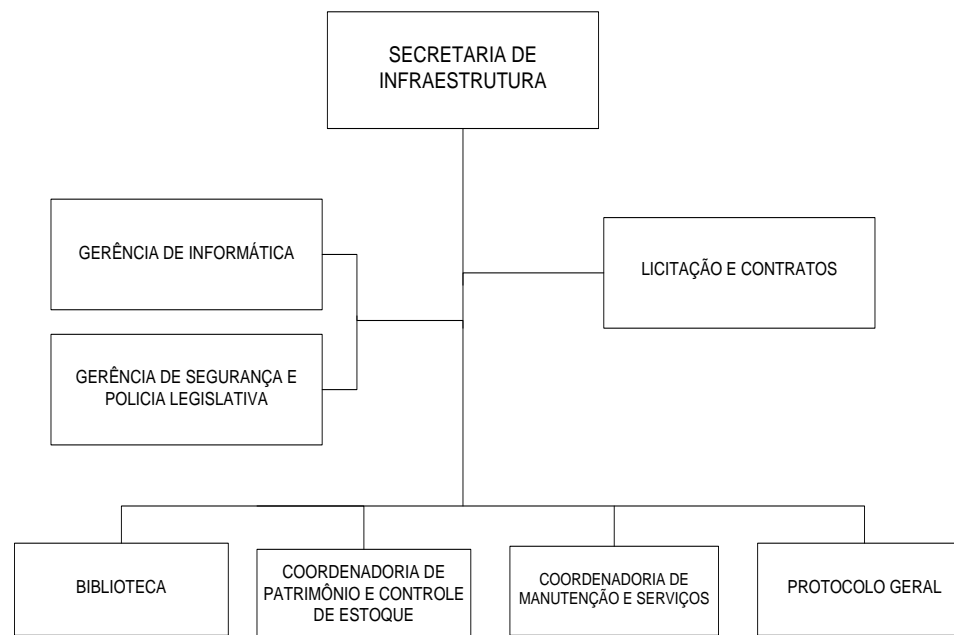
SECRETARIA DE INFRAESTRUTURA

GERÊNCIA DE INFORMÁTICA

LICITAÇÃO E CONTRATOS

GERÊNCIA DE SEGURANÇA E POLICIA LEGISLATIVA

BIBLIOTECA

COORDENADORIA DE PATRIMÔNIO E CONTROLE DE ESTOQUE

COORDENADORIA DE MANUTENÇÃO E SERVIÇOS

PROTOCOLO GERAL